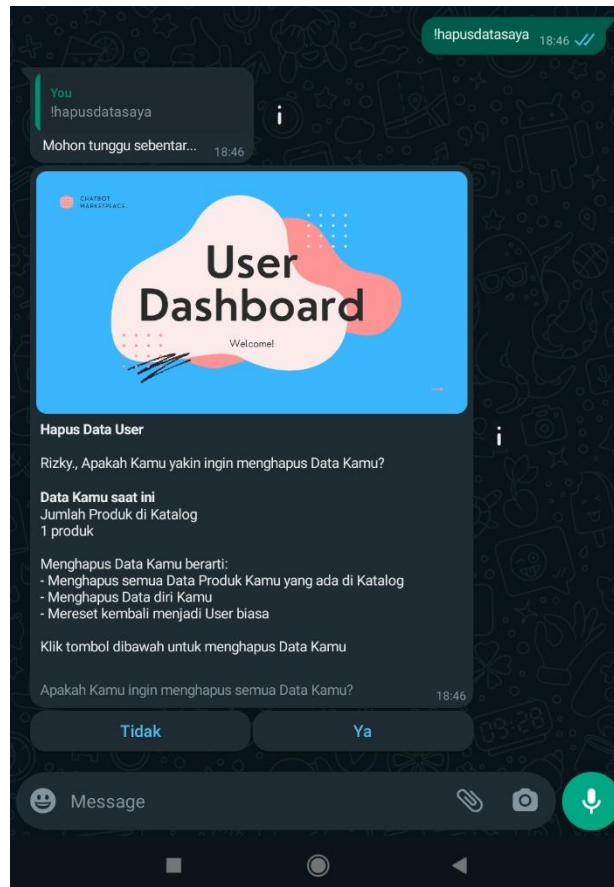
!hapusdatasaya 18:46

You
!hapusdatasaya

Mohon tunggu sebentar... 18:46

CHATBOT MARKETPLACE

User Dashboard

Welcome!

**Hapus Data User**

Rizky., Apakah Kamu yakin ingin menghapus Data Kamu?

**Data Kamu saat ini**
Jumlah Produk di Katalog
1 produk

Menghapus Data Kamu berarti:
- Menghapus semua Data Produk Kamu yang ada di Katalog
- Menghapus Data diri Kamu
- Mereset kembali menjadi User biasa

Klik tombol dibawah untuk menghapus Data Kamu

Apakah Kamu ingin menghapus semua Data Kamu? 18:46

Tidak

Ya

Message